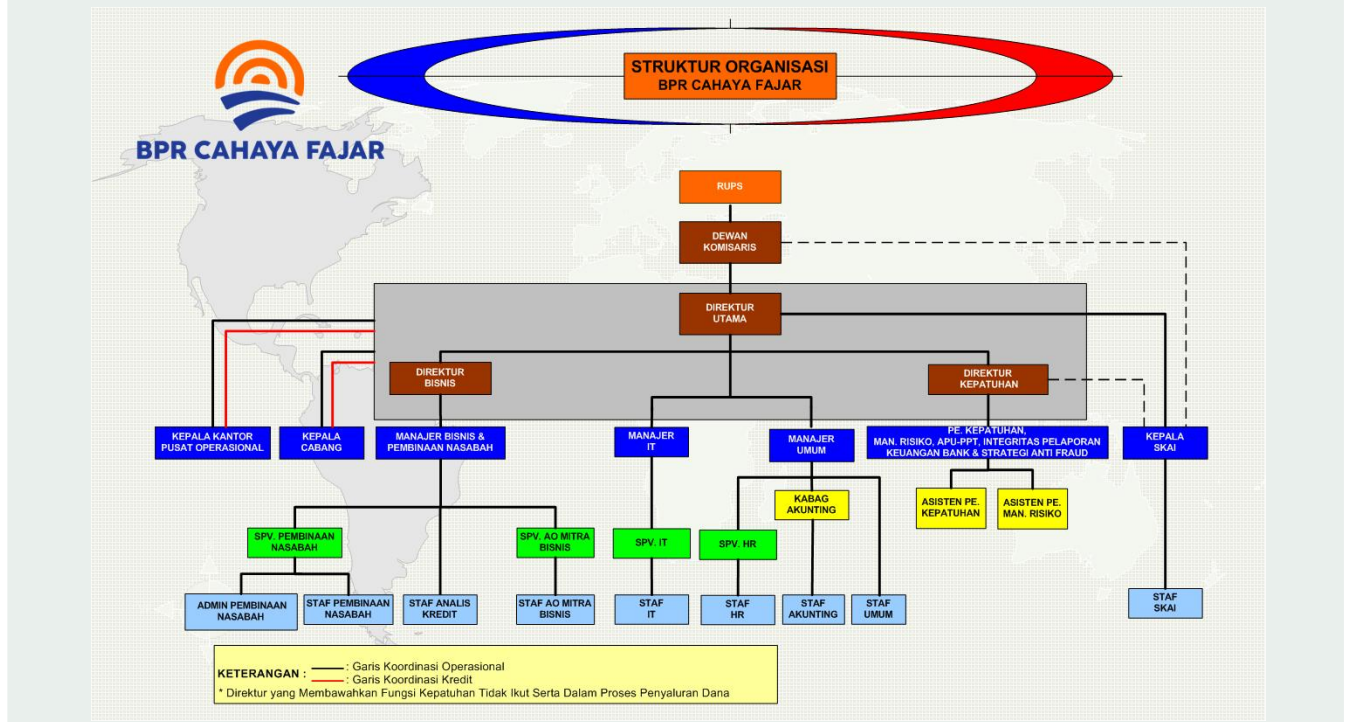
BPR CAHAYA FAJAR

STRUKTUR ORGANISASI
BPR CAHAYA FAJAR

RUPS

DEWAN KOMISARIS

DIREKTUR UTAMA

DIREKTUR BISNIS

DIREKTUR KEPATUHAN

KEPALA KANTOR PUSAT OPERASIONAL

KEPALA CABANG

MANAJER BISNIS & PEMBINAAN NASABAH

MANAJER IT

MANAJER UMUM

PE. KEPATUHAN, MAN. RISIKO, APU-PPT, INTEGRITAS PELAPORAN KEUANGAN BANK & STRATEGI ANTI FRAUD

KEPALA SKAI

KABAG AKUNTING

ASISTEN PE. KEPATUHAN

ASISTEN PE. MAN. RISIKO

SPV. PEMBINAAN NASABAH

SPV. AO MITRA BISNIS

SPV. IT

SPV. HR

ADMIN PEMBINAAN NASABAH

STAF PEMBINAAN NASABAH

STAF ANALIS KREDIT

STAF AO MITRA BISNIS

STAF IT

STAF HR

STAF AKUNTING

STAF UMUM

STAF SKAI

KETERANGAN : : Garis Koordinasi Operasional
: Garis Koordinasi Kredit
* Direktur yang Membawahkan Fungsi Kepatuhan Tidak Ikut Serta Dalam Proses Penyaluran Dana